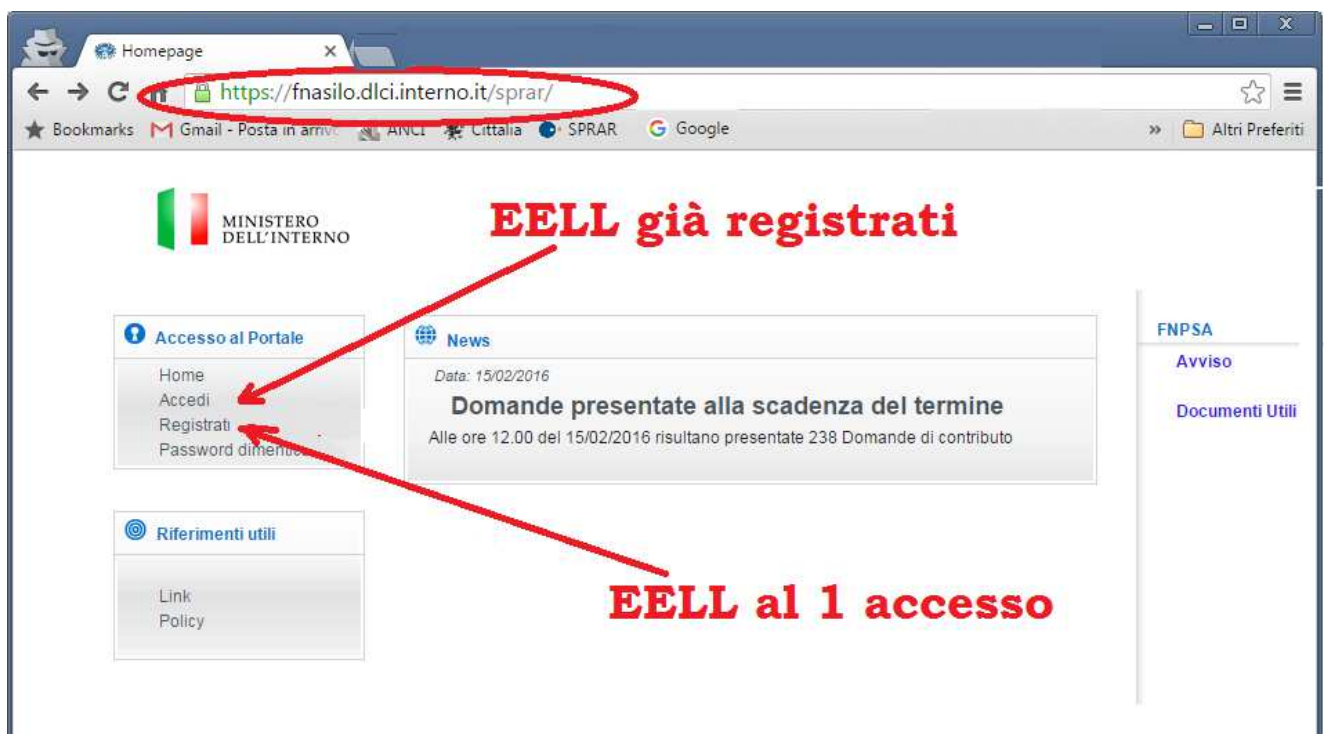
Homepage

https://fnasilo.dlci.interno.it/sprar/

Bookmarks Gmail - Posta in arriv ANCI Cittalia SPRAR Google » Altri Preferiti

MINISTERO DELL'INTERNO

EELL già registrati

Accesso al Portale

Home
Accedi
Registrati
Password dimentic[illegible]

News

Data: 15/02/2016

Domande presentate alla scadenza del termine

Alle ore 12.00 del 15/02/2016 risultano presentate 238 Domande di contributo

FNPSA

Avviso

Documenti Utili

Riferimenti utili

Link
Policy

EELL al 1 accesso